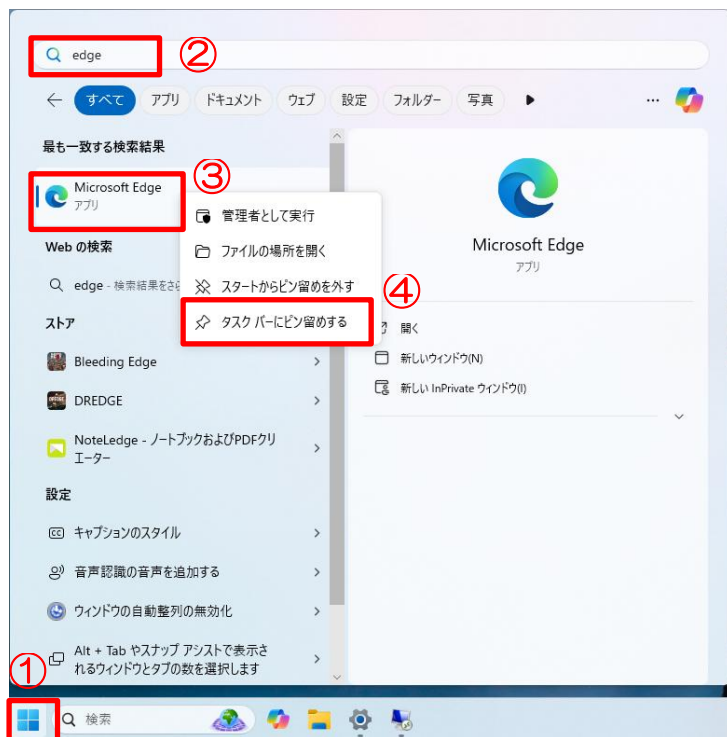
edge ②

すべて アプリ ドキュメント ウェブ 設定 フォルダー 写真 ▶ ...

最も一致する検索結果

Microsoft Edge
アプリ ③

管理者として実行
ファイルの場所を開く
スタートからピン留めを外す
タスク バーにピン留めする ④

Web の検索

edge - 検索結果を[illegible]

ストア

Bleeding Edge
DREDGE
NoteLedge - ノートブックおよびPDFクリエーター

設定

キャプションのスタイル
音声認識の音声を追加する
ウィンドウの自動整列の無効化
Alt + Tab やスナップ アシストで表示されるウィンドウとタブの数を選択します

Microsoft Edge
アプリ

開く
新しいウィンドウ(N)
新しい InPrivate ウィンドウ(I)

①

検索